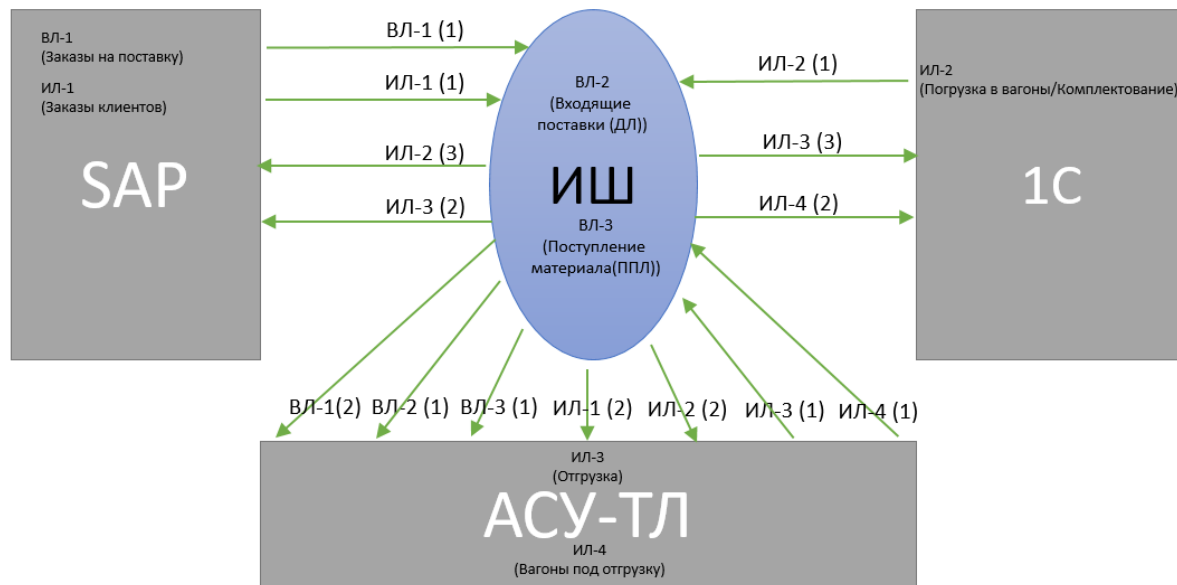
ВЛ-1
(Заказы на поставку)

ИЛ-1
(Заказы клиентов)

SAP

ВЛ-1 (1)

ИЛ-1 (1)

ИЛ-2 (3)

ИЛ-3 (2)

ВЛ-2
(Входящие поставки (ДЛ))

ИШ

ВЛ-3
(Поступление материала(ППЛ))

ИЛ-2 (1)

ИЛ-3 (3)

ИЛ-4 (2)

ИЛ-2
(Погрузка в вагоны/Комплектование)

1С

ВЛ-1(2) ВЛ-2 (1) ВЛ-3 (1) ИЛ-1 (2) ИЛ-2 (2) ИЛ-3 (1) ИЛ-4 (1)

ИЛ-3
(Отгрузка)

АСУ-ТЛ

ИЛ-4
(Вагоны под отгрузку)